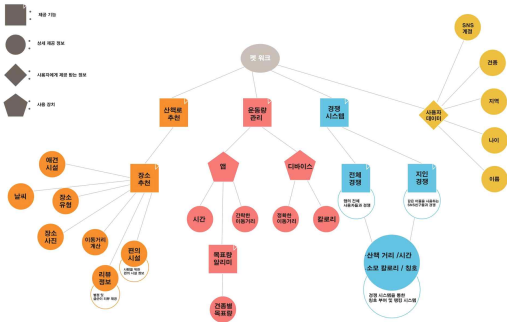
제공 기능

상세 제공 정보

사용자에게 제공 받는 정보

사용 장치

펫 워크

산책로 추천

운동량 관리

경쟁 시스템

사용자 데이터

SNS 계정

견종

지역

나이

이름

앱

디바이스

전체 경쟁

지인 경쟁

장소 추천

애견 시설

날씨

장소 유형

장소 사진

이동거리 계산

리뷰 정보

편의 시설

시간

간략한 이동거리

정확한 이동거리

칼로리

목표량 알리미

견종별 목표량

산책 거리 / 시간 소모 칼로리 / 칭호

경쟁 시스템을 통한 칭호 부여 및 랭킹 시스템